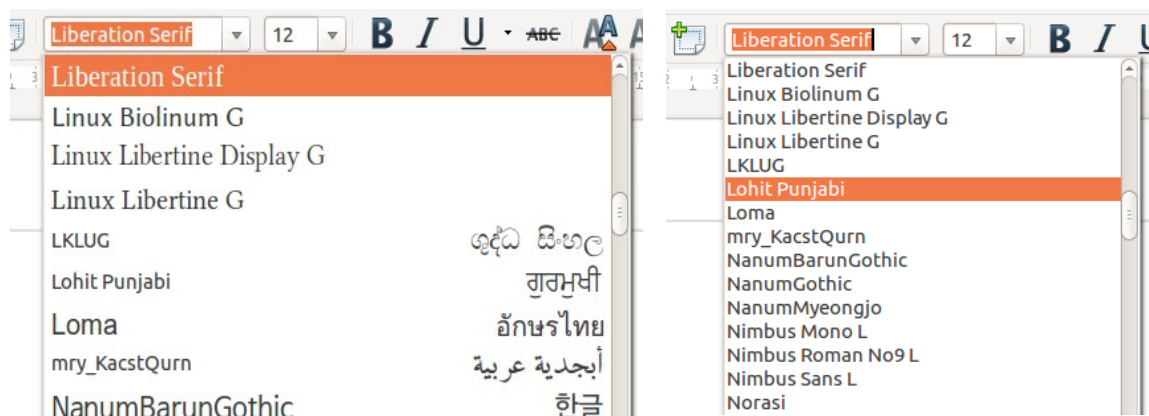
Liberation Serif
12
B I U ABC

Liberation Serif
Linux Biolinum G
Linux Libertine Display G
Linux Libertine G
LKLUG ශුද්ධ සිංහල
Lohit Punjabi ਗੁਰਮੁਖੀ
Loma อักษรไทย
mry_KacstQurn أبجدية عربية
NanumBarunGothic 한글

Liberation Serif
12
B I U

Liberation Serif
Linux Biolinum G
Linux Libertine Display G
Linux Libertine G
LKLUG
Lohit Punjabi
Loma
mry_KacstQurn
NanumBarunGothic
NanumGothic
NanumMyeongjo
Nimbus Mono L
Nimbus Roman No9 L
Nimbus Sans L
Norasi